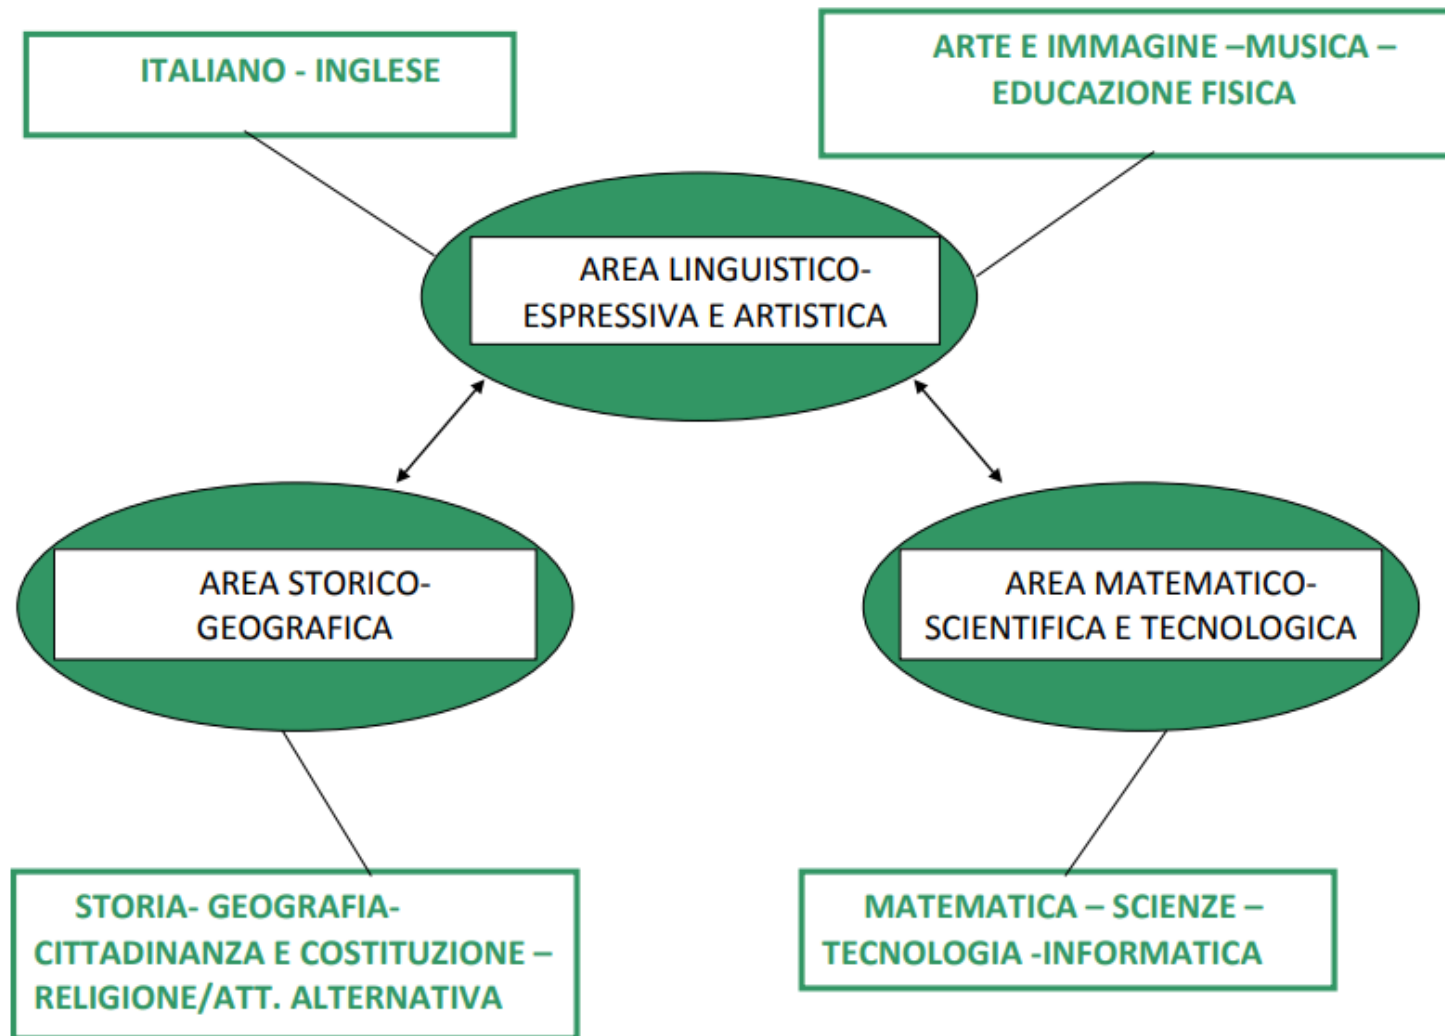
ITALIANO - INGLESE

ARTE E IMMAGINE –MUSICA – EDUCAZIONE FISICA

AREA LINGUISTICO-ESPRESSIVA E ARTISTICA

AREA STORICO-GEOGRAFICA

AREA MATEMATICO-SCIENTIFICA E TECNOLOGICA

STORIA- GEOGRAFIA-CITTADINANZA E COSTITUZIONE – RELIGIONE/ATT. ALTERNATIVA

MATEMATICA – SCIENZE – TECNOLOGIA -INFORMATICA